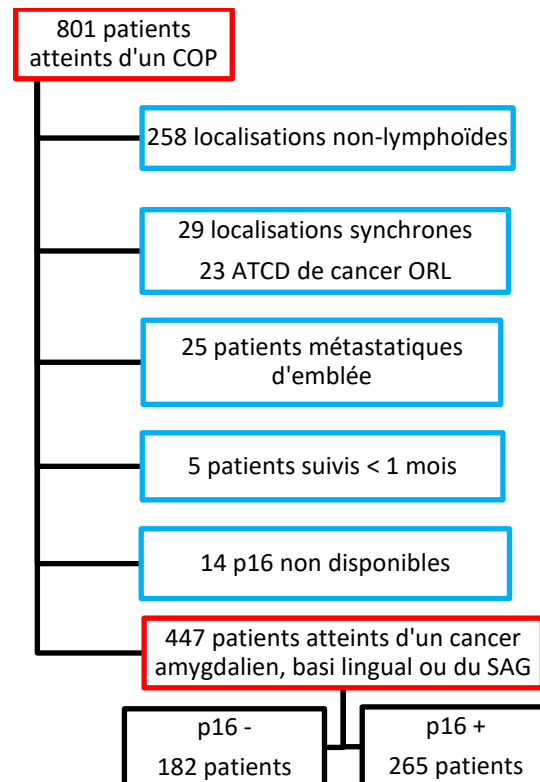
801 patients atteints d'un COP

258 localisations non-lymphoïdes

29 localisations synchrones

23 ATCD de cancer ORL

25 patients métastatiques d'emblée

5 patients suivis < 1 mois

14 p16 non disponibles

447 patients atteints d'un cancer amygdalien, basi lingual ou du SAG

p16 -

182 patients

p16 +

265 patients